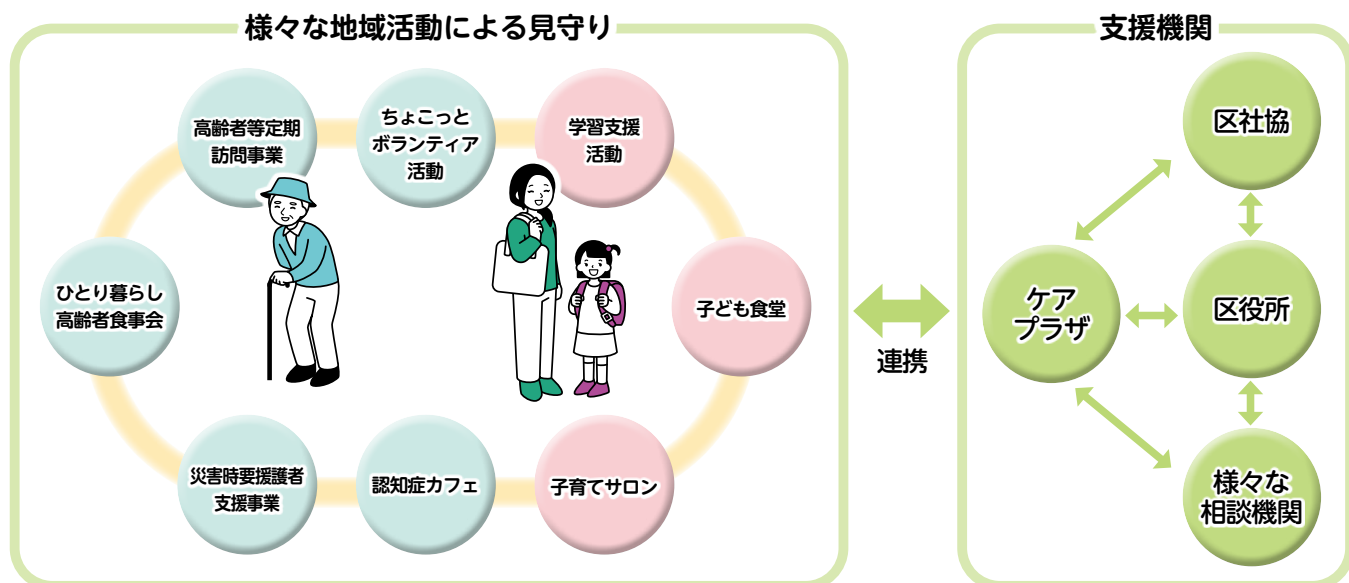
様々な地域活動による見守り

高齢者等定期訪問事業

ちょこっとボランティア活動

学習支援活動

ひとり暮らし高齢者食事会

子ども食堂

災害時要援護者支援事業

認知症カフェ

子育てサロン

連携

支援機関

区社協

ケアプラザ

区役所

様々な相談機関